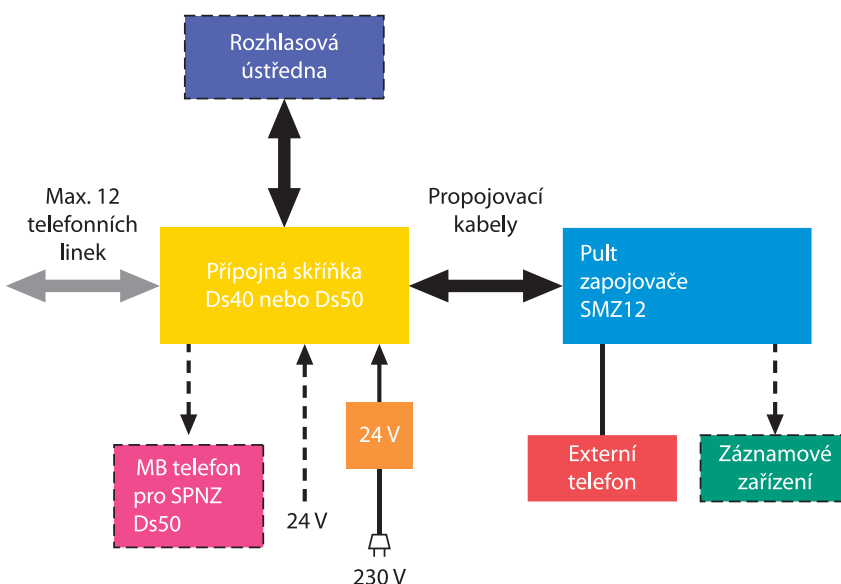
Rozhlasová ústředna

Max. 12 telefonních linek

Propojovací kabely

Přípojná skříňka Ds40 nebo Ds50

Pult zapojovače SMZ12

24 V

MB telefon pro SPNZ Ds50

24 V

230 V

Externí telefon

Záznamové zařízení